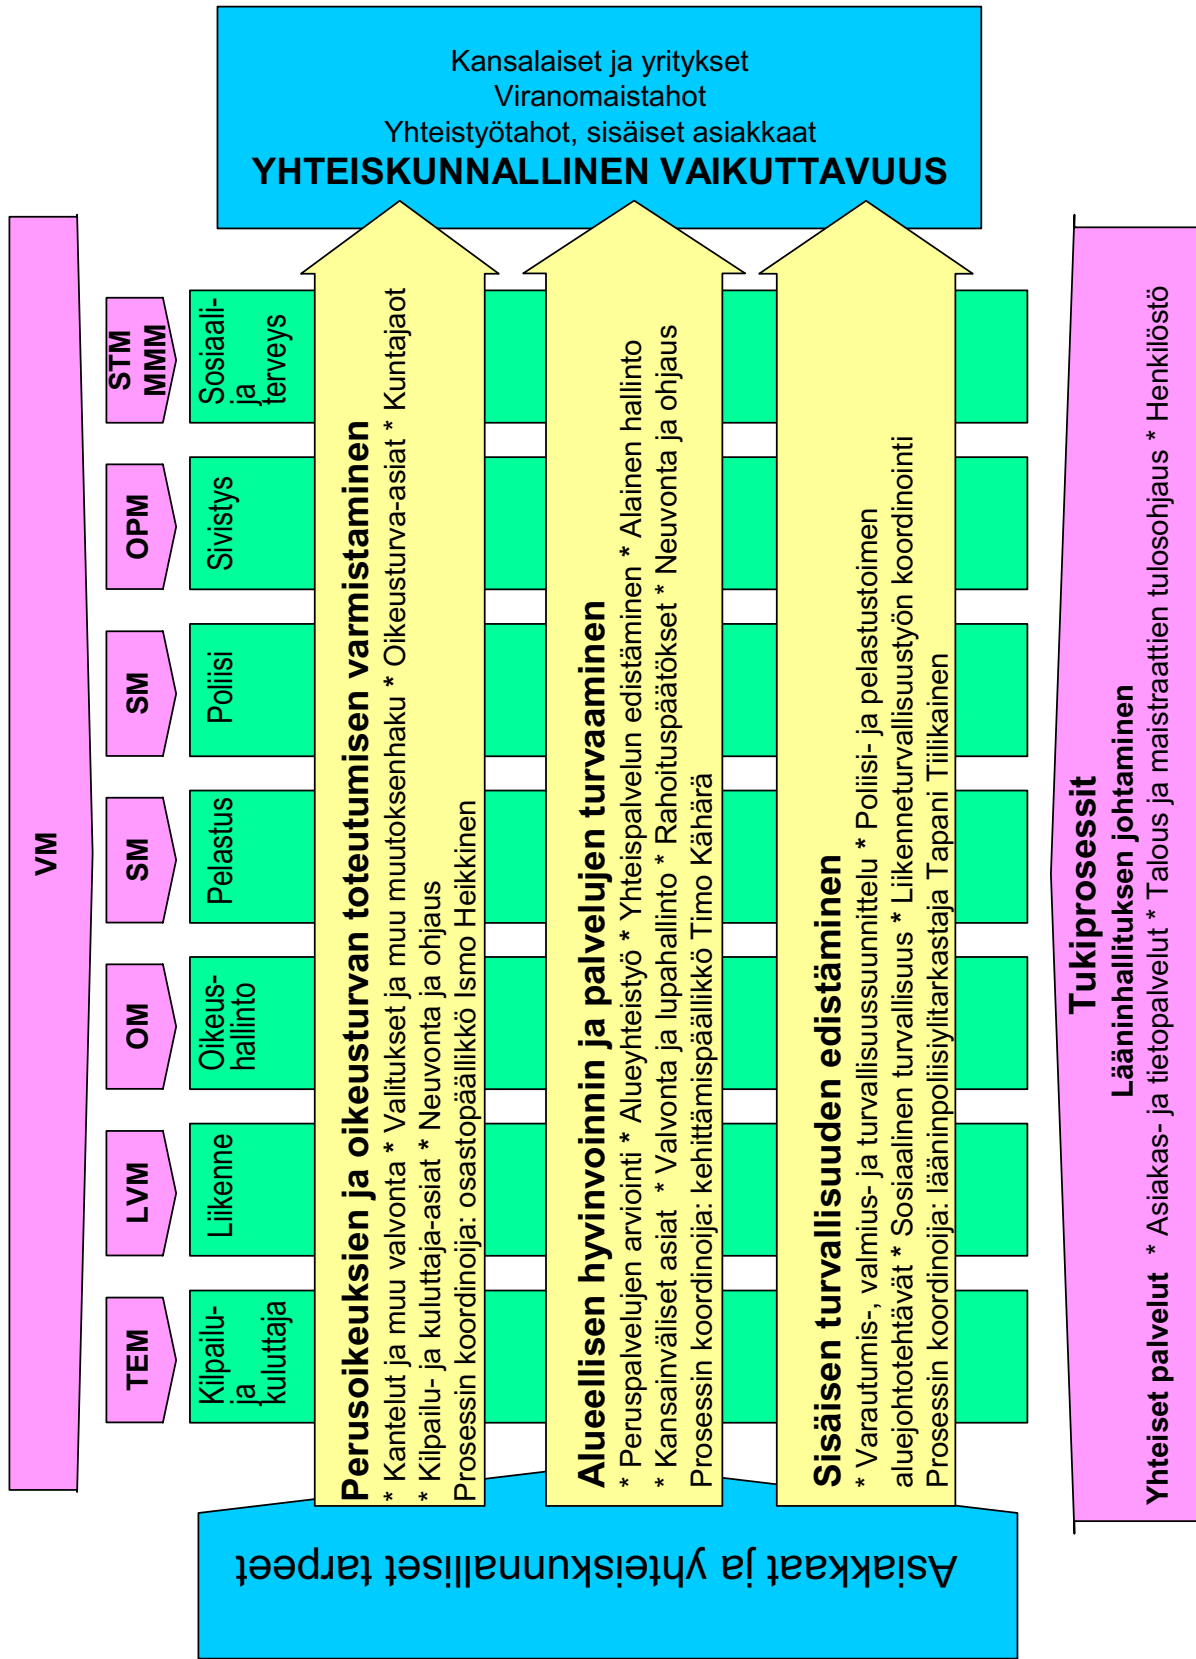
Kansalaiset ja yritykset
Viranomaistahot
Yhteistyötahot, sisäiset asiakkaat
YHTEISKUNNALLINEN VAIKUTTAVUUS

VM

STM MMM
Sosiaali- ja terveys

OPM
Sivistys

SM
Poliisi

SM
Pelastus

OM
Oikeus-hallinto

LVM
Liikenne

TEM
Kilpailu- ja kuluttaja

Perusoikeuksien ja oikeusturvan toteutumisen varmistaminen
* Kantelut ja muu valvonta * Valitukset ja muu muutoksenhaku * Oikeusturva-asiat * Kuntajaot
* Kilpailu- ja kuluttaja-asiat * Neuvonta ja ohjaus
Prosessin koordinoija: osastopäällikkö Ismo Heikkinen

Alueellisen hyvinvoinnin ja palvelujen turvaaminen
* Peruspalvelujen arviointi * Alueyhteistyö * Yhteispalvelun edistäminen * Alainen hallinto
* Kansainväliset asiat * Valvonta ja lupahallinto * Rahoituspäätökset * Neuvonta ja ohjaus
Prosessin koordinoija: kehittämispäällikkö Timo Kähärä

Sisäisen turvallisuuden edistäminen
* Varautumis-, valmius- ja turvallisuussuunnittelu * Poliisi- ja pelastustoimen alue­johtotehtävät * Sosiaalinen turvallisuus * Liikenneturvallisuustyön koordinointi
Prosessin koordinoija: lääninpoliisiylitarkastaja Tapani Tiilikainen

Tukiprosessit
Lääninhallituksen johtaminen
Yhteiset palvelut * Asiakas- ja tietopalvelut * Talous ja maistraattien tulosohjaus * Henkilöstö

Asiakkaat ja yhteiskunnalliset tarpeet